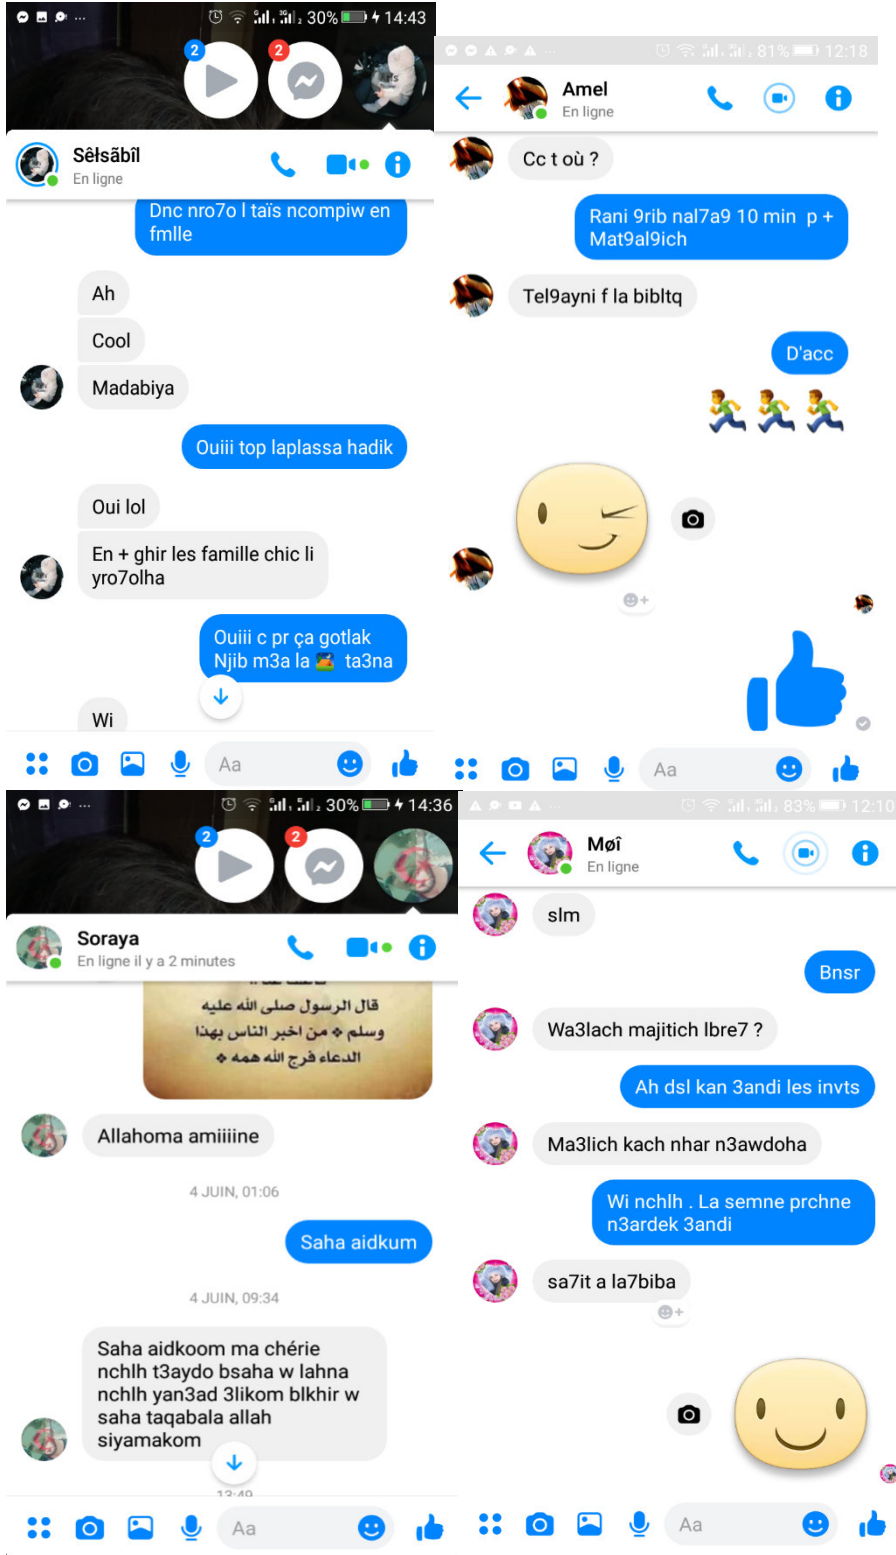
30% 14:43

2 2

Sêlsâbîl
En ligne

Dnc nro7o l taïs ncompiw en fmlle

Ah

Cool

Madabiya

Ouiii top laplassa hadik

Oui lol

En + ghir les famille chic li yro7olha

Ouiii c pr ça gotlak Njib m3a la ta3na

Wi

Aa

81% 12:18

Amel
En ligne

Cc t où ?

Rani 9rib nal7a9 10 min p + Mat9al9ich

Tel9ayni f la bibltq

D'acc

Aa

30% 14:36

2 2

Soraya
En ligne il y a 2 minutes

قال الرسول صلى الله عليه وسلم ❖ من اخبر الناس بهذا الدعاء فرج الله همه ❖

Allahoma amiiiine

4 JUIN, 01:06

Saha aidkum

4 JUIN, 09:34

Saha aidkoom ma chérie nchlh t3aydo bsaha w lahna nchlh yan3ad 3likom blkhir w saha taqabala allah siyamakom

13:49

Aa

83% 12:10

Møî
En ligne

slm

Bnsr

Wa3lach majitich lbre7 ?

Ah dsl kan 3andi les invts

Ma3lich kach nhar n3awdoha

Wi nchlh . La semne prchne n3ardek 3andi

sa7it a la7biba

Aa